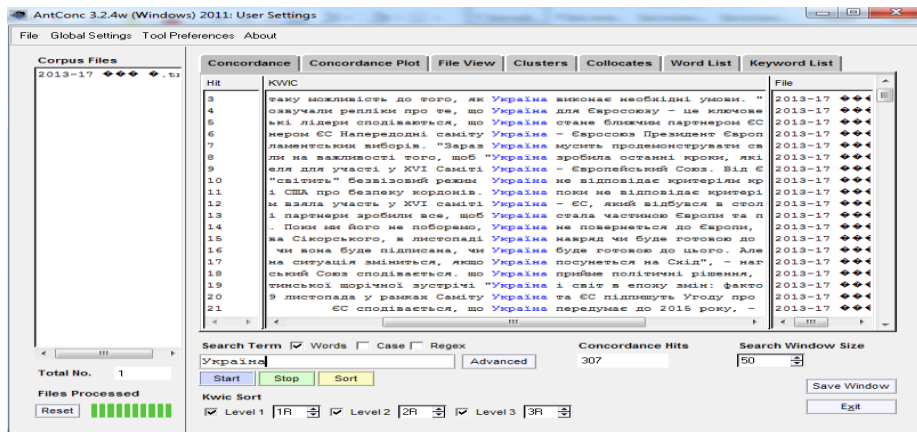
AntConc 3.2.4w (Windows) 2011: User Settings

File Global Settings Tool Preferences About

Corpus Files
2013-17 ◆◆◆ ◆.t

Concordance | Concordance Plot | File View | Clusters | Collocates | Word List | Keyword List

| Hit | KWIC | File |
|---|---|---|
| 3 | таку можливість до того, як Україна виконає необхідні умови. " | 2013-17 ◆◆◆ |
| 4 | озвучали репліки про те, що Україна для Євросоюзу - це ключове | 2013-17 ◆◆◆ |
| 5 | ькі лідери сподіваються, що Україна стане ближчим партнером ЄС | 2013-17 ◆◆◆ |
| 6 | нером ЄС Напередодні саміту Україна - Євросоюз Президент Європ | 2013-17 ◆◆◆ |
| 7 | ламентських виборів. "Зараз Україна мусить продемонструвати св | 2013-17 ◆◆◆ |
| 8 | ли на важливості того, щоб "Україна зробила останні кроки, які | 2013-17 ◆◆◆ |
| 9 | еля для участі у XVI Саміті Україна - Європейський Союз. Від Є | 2013-17 ◆◆◆ |
| 10 | "світить" безвізовий режим Україна не відповідає критеріям кр | 2013-17 ◆◆◆ |
| 11 | і США про безпеку кордонів. Україна поки не відповідає критері | 2013-17 ◆◆◆ |
| 12 | м взяла участь у XVI саміті Україна - ЄС, який відбувся в стол | 2013-17 ◆◆◆ |
| 13 | і партнери зробили все, щоб Україна стала частиною Європи та п | 2013-17 ◆◆◆ |
| 14 | . Поки ми його не поборемо, Україна не повернеться до Європи, | 2013-17 ◆◆◆ |
| 15 | ва Сікорського, в листопаді Україна навряд чи буде готовою до | 2013-17 ◆◆◆ |
| 16 | чи вона буде підписана, чи Україна буде готово до цього. Але | 2013-17 ◆◆◆ |
| 17 | на ситуація зміниться, якщо Україна посунеться на Схід", - наг | 2013-17 ◆◆◆ |
| 18 | ський Союз сподівається, що Україна прийме політичні рішення, | 2013-17 ◆◆◆ |
| 19 | тинської щорічної зустрічі "Україна і світ в епоху змін: факто | 2013-17 ◆◆◆ |
| 20 | 9 листопада у рамках Саміту Україна та ЄС підпишуть Угоду про | 2013-17 ◆◆◆ |
| 21 | ЄС сподівається, що Україна передумає до 2015 року, - | 2013-17 ◆◆◆ |

Search Term ☑ Words ☐ Case ☐ Regex
Україна
Advanced
Start Stop Sort

Concordance Hits
307

Search Window Size
50

Total No. 1

Files Processed
Reset

Kwic Sort
☑ Level 1 1R ☑ Level 2 2R ☑ Level 3 3R

Save Window
Exit